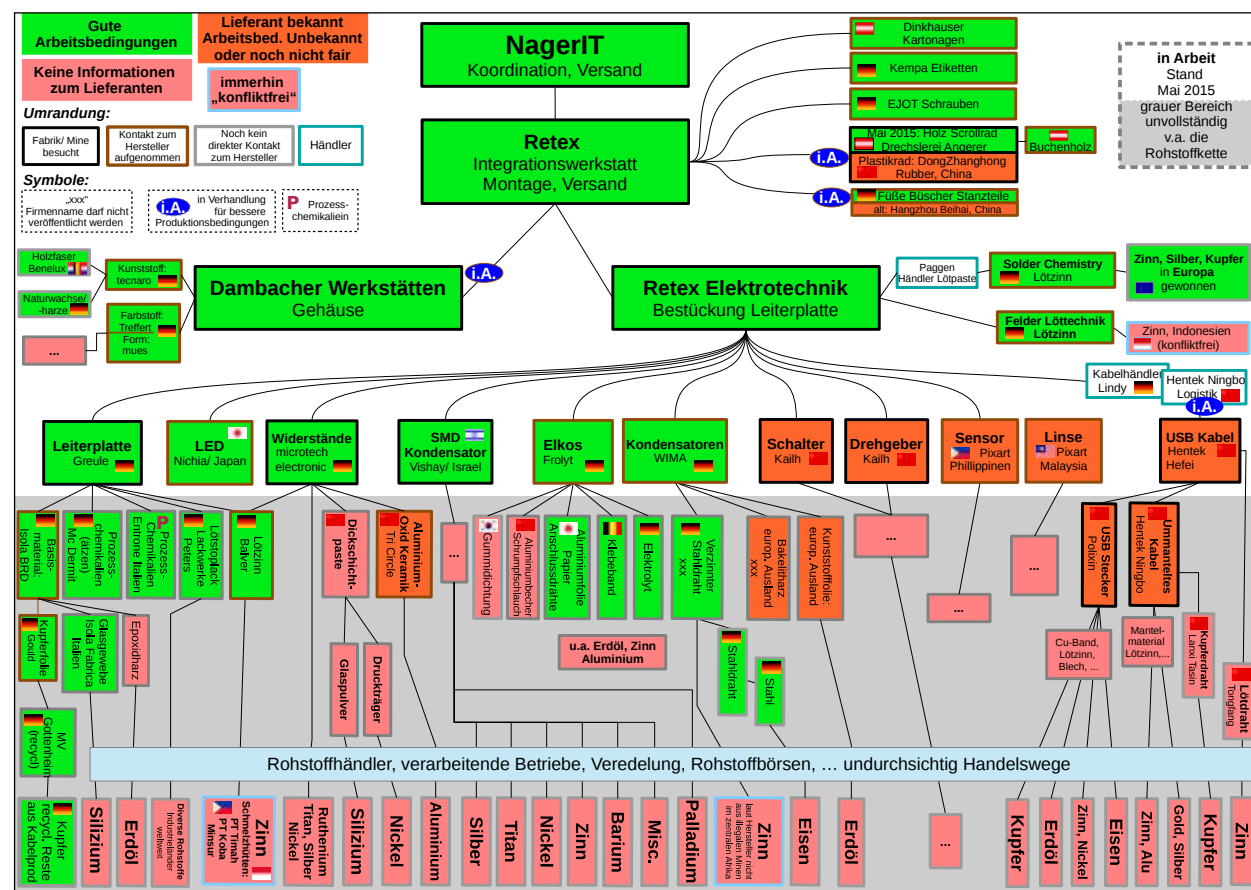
Gute Arbeitsbedingungen

Lieferant bekannt Arbeitsbed. Unbekannt oder noch nicht fair

Keine Informationen zum Lieferanten

immerhin „konfliktfrei"

Umrandung:

Fabrik/ Mine besucht

Kontakt zum Hersteller aufgenommen

Noch kein direkter Kontakt zum Hersteller

Händler

Symbole:

„xxx" Firmenname darf nicht veröffentlicht werden

i.A. in Verhandlung für bessere Produktionsbedingungen

P Prozess-chemikalien

NagerIT
Koordination, Versand

Retex
Integrationswerkstatt Montage, Versand

Dinkhauser Kartonagen

Kempa Etiketten

EJOT Schrauben

Mai 2015: Holz Scrollrad Drechslerei Angerer

Buchenholz

i.A.

Plastikrad: DongZhanghong Rubber, China

i.A.

Füße Büscher Stanzteile
alt: Hangzhou Beihai, China

in Arbeit
Stand Mai 2015
grauer Bereich unvollständig v.a. die Rohstoffkette

Holzfaser Benelux

Kunststoff: tecnaro

Naturwachse/ -harze

Farbstoff: Treffert
Form: mues

...

Dambacher Werkstätten
Gehäuse

i.A.

Retex Elektrotechnik
Bestückung Leiterplatte

Paggen Händler Lötpaste

Solder Chemistry Lötzinn

Zinn, Silber, Kupfer in Europa gewonnen

Felder Löttechnik Lötzinn

Zinn, Indonesien (konfliktfrei)

Kabelhändler Lindy

Hentek Ningbo Logistik

i.A.

Leiterplatte
Greule

LED
Nichia/ Japan

Widerstände
microtech electronic

SMD Kondensator
Vishay/ Israel

Elkos
Frolyt

Kondensatoren
WIMA

Schalter
Kailh

Drehgeber
Kailh

Sensor
Pixart Phillippinen

Linse
Pixart Malaysia

USB Kabel
Hentek Hefei

Basis-material: Isola BRD

Mc Dermit

Prozess-chemikalien (atzen) Entrone Italien

P Prozess-Chemikalien

Lötstopplack Lackwerke Peters

Lötzinn Balver

Dickschicht-paste

Aluminium-Oxid Keramik Tri Circle

...

Gummidichtung

Aluminiumbecher Schrumpfschlauch

Aluminiumfolie Papier Anschlussdrähte

Klebeband

Elektrolyt

Verzinnter Stahldraht xxx

Bakelitharz europ. Ausland xx

Kunststofffolie: europ. Ausland

...

...

...

USB Stecker Polixin

Ummanteltes Kabel Hentek Ningbo

Kupferfolie Gould

Glasgewebe Isola Fabrica Italien

Epoxidharz

Glaspulver

Druckträger

u.a. Erdöl, Zinn Aluminium

Stahldraht

Stahl

Cu-Band, Lötzinn, Blech, ...

Mantel-material Lötzinn,...

Kupferdraht Lanx Tasin

Lötdraht Tongfang

MV Gotteriheim (recycl)

Rohstoffhändler, verarbeitende Betriebe, Veredelung, Rohstoffbörsen, … undurchsichtig Handelswege

Kupfer recycl. Reste aus Kabelprod

Silizium

Erdöl

Diverse Rohstoffe Industriehändler weltweit

Zinn Schmelzhütten: PT Timah PT Koba Minsur

Ruthenium Titan, Silber Nickel

Silizium

Nickel

Aluminium

Silber

Titan

Nickel

Zinn

Barium

Misc.

Palladium

Zinn laut Hersteller nicht aus illegalen Minen im zentralen Afrika

Eisen

Erdöl

...

Kupfer

Erdöl

Zinn, Nickel

Eisen

Zinn, Alu

Gold, Silber

Kupfer

Zinn